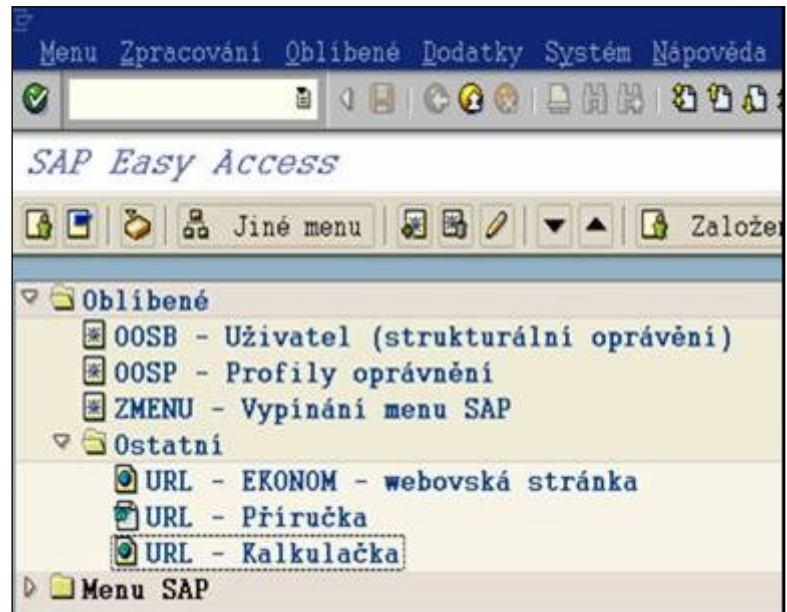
Menu Zpracování Oblíbené Dodatky Systém Nápověda

SAP Easy Access

Jiné menu

Založe

Oblíbené
OOSB - Uživatel (strukturální oprávění)
OOSP - Profily oprávnění
ZMENU - Vypínání menu SAP
Ostatní
URL - EKONOM - webovská stránka
URL - Příručka
URL - Kalkulačka
Menu SAP